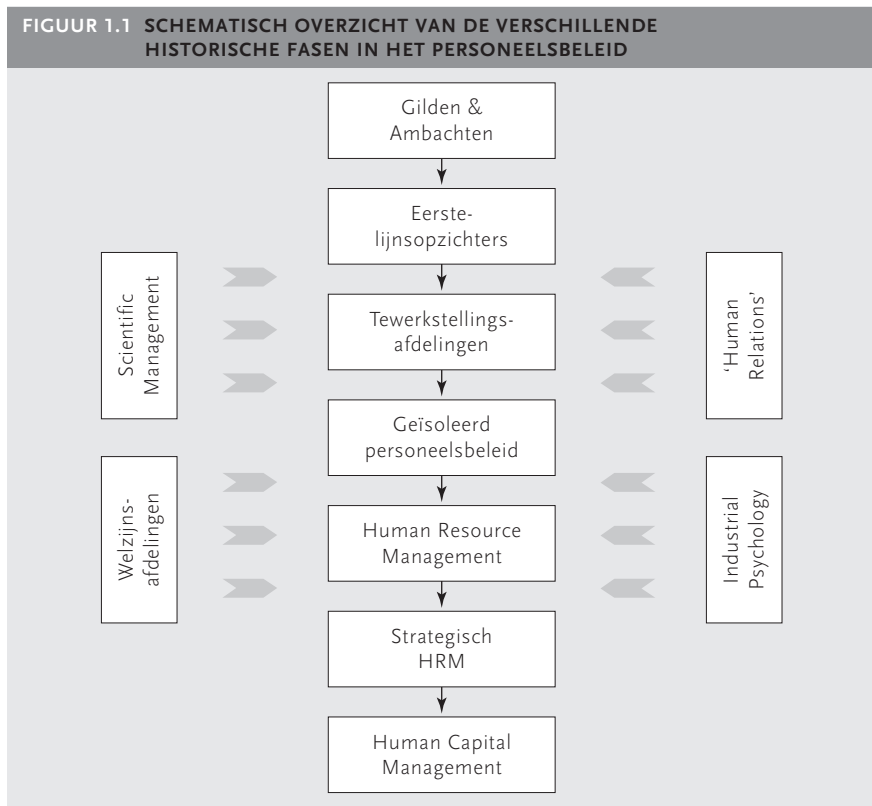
FIGUUR 1.1 SCHEMATISCH OVERZICHT VAN DE VERSCHILLENDE HISTORISCHE FASEN IN HET PERSONEELSBELEID

Gilden & Ambachten

Eerstelijnsopzichters

Scientific Management

Tewerkstellingsafdelingen

'Human Relations'

Geïsoleerd personeelsbeleid

Welzijnsafdelingen

Human Resource Management

Industrial Psychology

Strategisch HRM

Human Capital Management